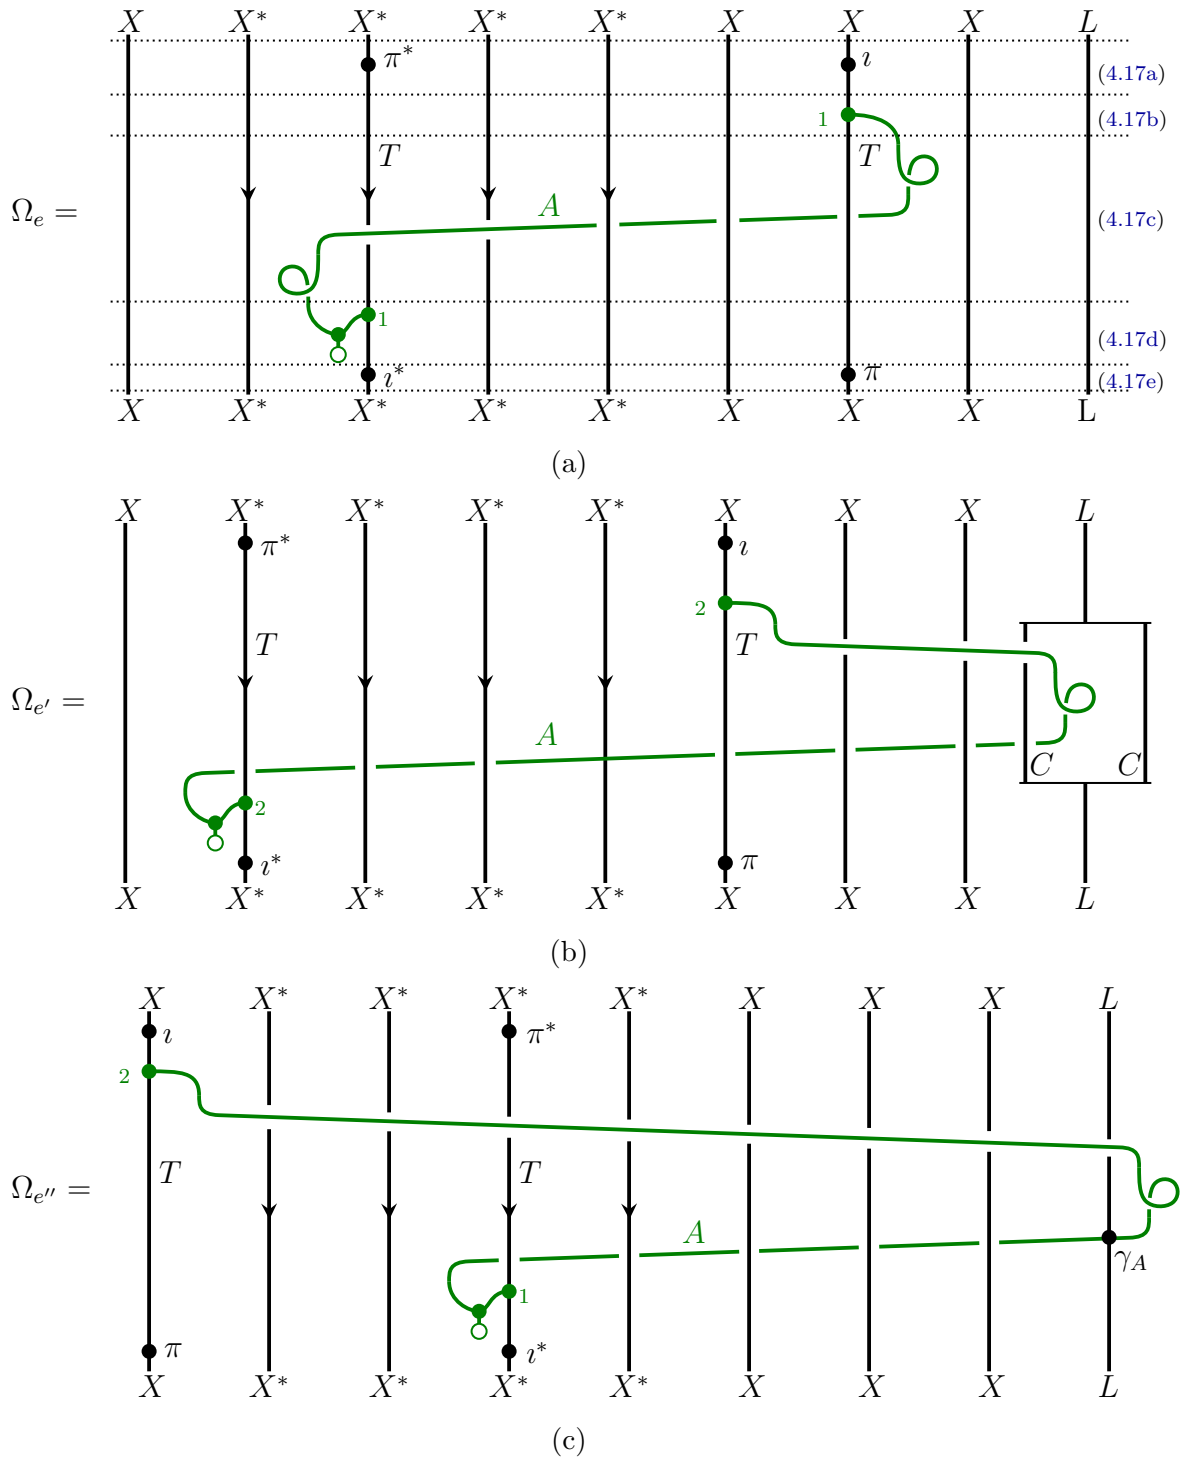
$X$ $X^*$ $X^*$ $X^*$ $X^*$ $X$ $X$ $X$ $L$

$\pi^*$ $\imath$

(4.17a)

1

(4.17b)

$T$ $T$

$\Omega_e =$

$A$

(4.17c)

1

(4.17d)

$\imath^*$ $\pi$

(4.17e)

$X$ $X^*$ $X^*$ $X^*$ $X^*$ $X$ $X$ $X$ L

(a)

$X$ $X^*$ $X^*$ $X^*$ $X^*$ $X$ $X$ $X$ $L$

$\pi^*$ $\imath$

2

$T$ $T$

$\Omega_{e'} =$

$A$

$C$ $C$

2

$\imath^*$ $\pi$

$X$ $X^*$ $X^*$ $X^*$ $X^*$ $X$ $X$ $X$ $L$

(b)

$X$ $X^*$ $X^*$ $X^*$ $X^*$ $X$ $X$ $X$ $L$

$\imath$ $\pi^*$

2

$T$ $T$

$\Omega_{e''} =$

$A$

$\gamma_A$

1

$\pi$ $\imath^*$

$X$ $X^*$ $X^*$ $X^*$ $X^*$ $X$ $X$ $X$ $L$

(c)